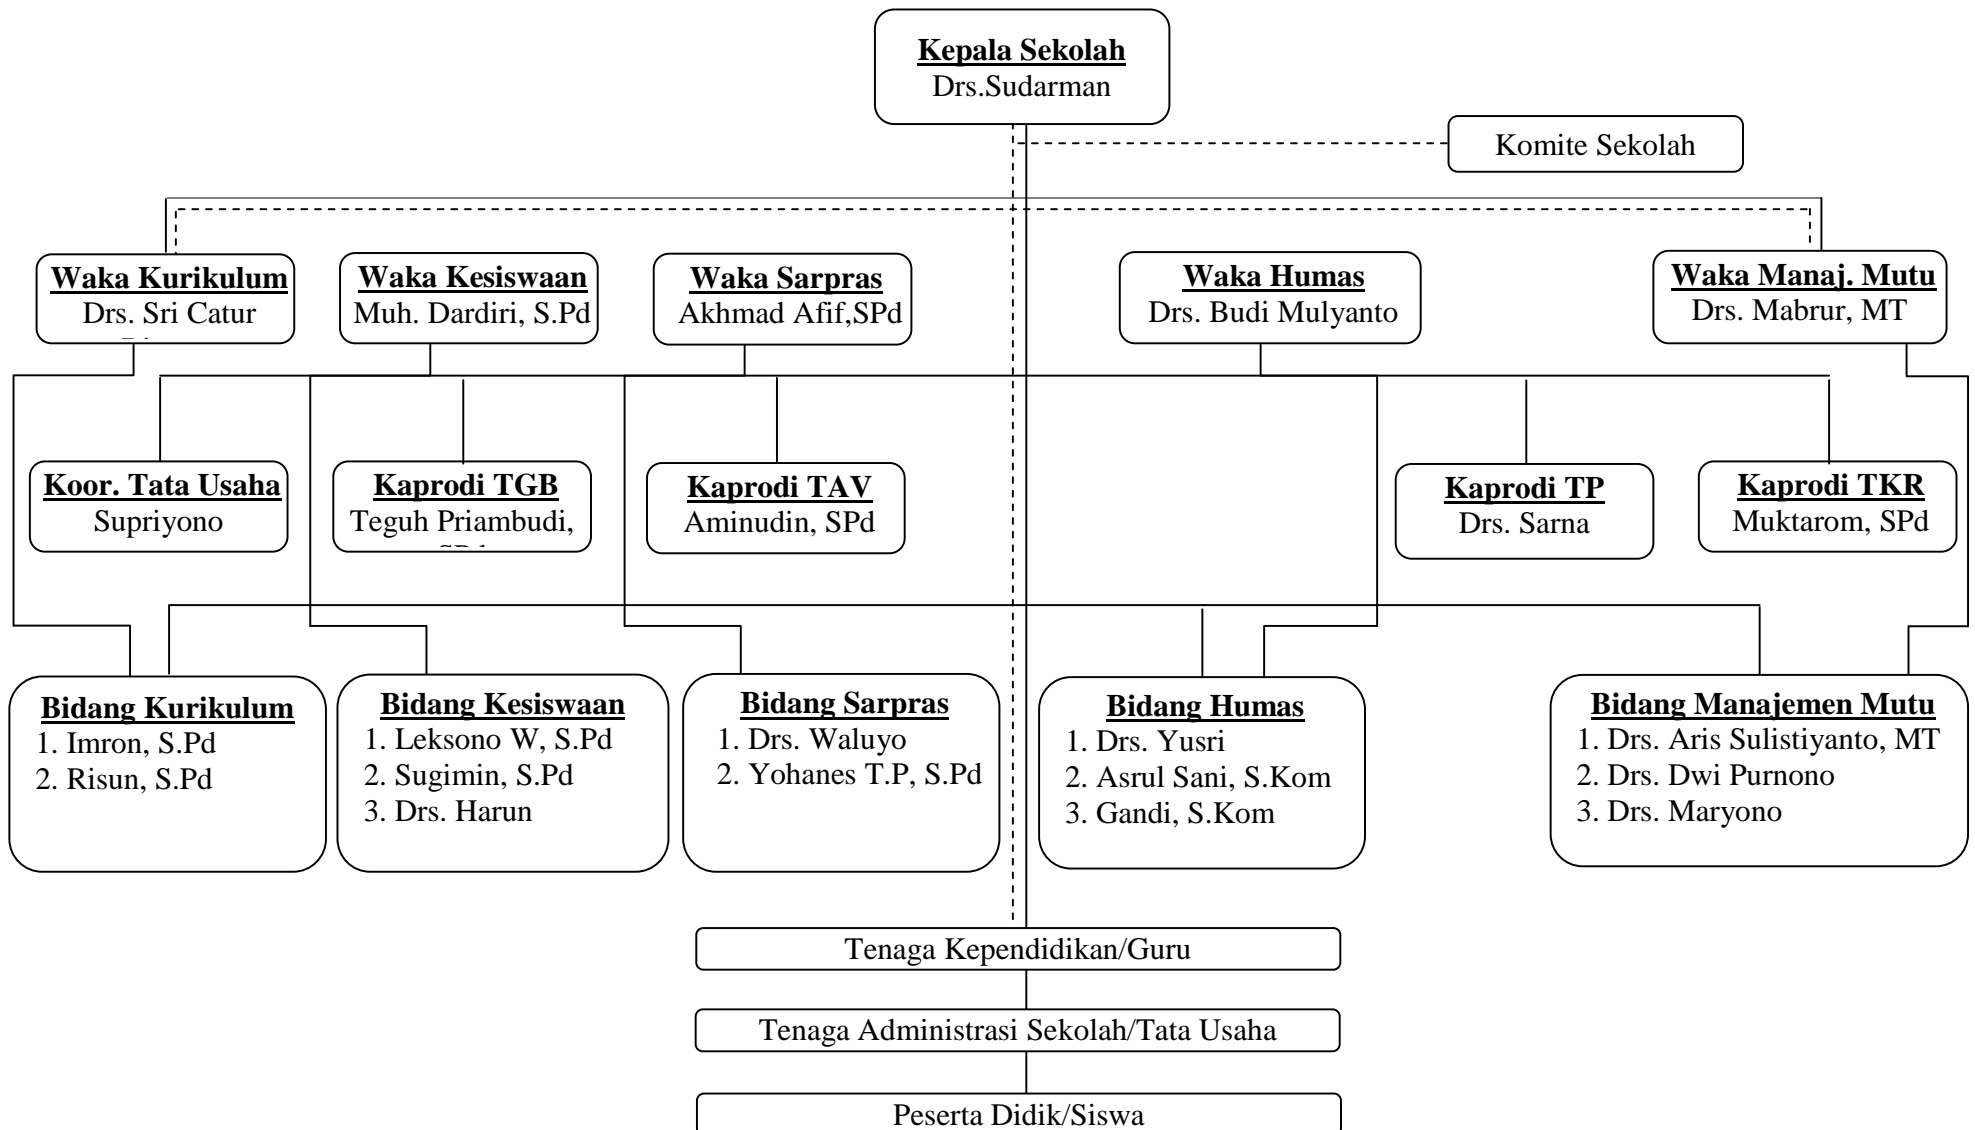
**Kepala Sekolah**
Drs.Sudarman

Komite Sekolah

**Waka Kurikulum**
Drs. Sri Catur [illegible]

**Waka Kesiswaan**
Muh. Dardiri, S.Pd

**Waka Sarpras**
Akhmad Afif,SPd

**Waka Humas**
Drs. Budi Mulyanto

**Waka Manaj. Mutu**
Drs. Mabrur, MT

**Koor. Tata Usaha**
Supriyono

**Kaprodi TGB**
Teguh Priambudi, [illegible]

**Kaprodi TAV**
Aminudin, SPd

**Kaprodi TP**
Drs. Sarna

**Kaprodi TKR**
Muktarom, SPd

**Bidang Kurikulum**
1. Imron, S.Pd
2. Risun, S.Pd

**Bidang Kesiswaan**
1. Leksono W, S.Pd
2. Sugimin, S.Pd
3. Drs. Harun

**Bidang Sarpras**
1. Drs. Waluyo
2. Yohanes T.P, S.Pd

**Bidang Humas**
1. Drs. Yusri
2. Asrul Sani, S.Kom
3. Gandi, S.Kom

**Bidang Manajemen Mutu**
1. Drs. Aris Sulistiyanto, MT
2. Drs. Dwi Purnono
3. Drs. Maryono

Tenaga Kependidikan/Guru

Tenaga Administrasi Sekolah/Tata Usaha

Peserta Didik/Siswa